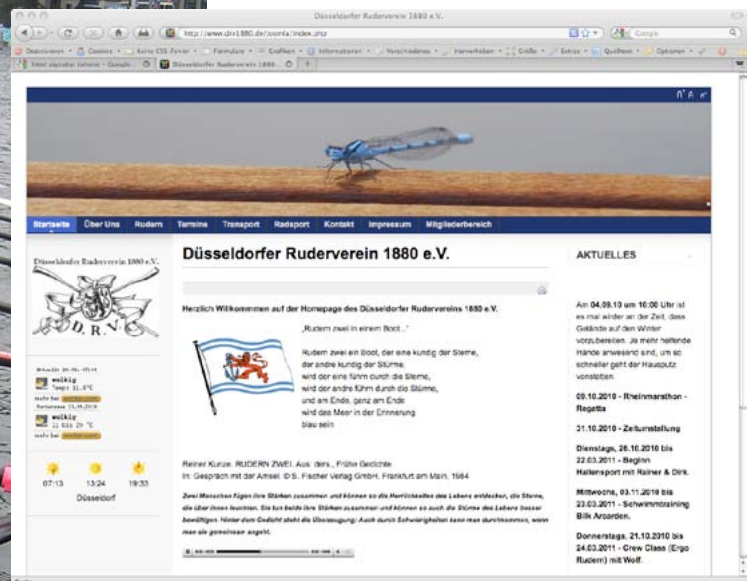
Düsseldorfer Ruderverein 1880 e.V.

http://www.drv1880.de/joomla/index.php

Google

Startseite Über Uns Rudern Termine Transport Radsport Kontakt Impressum Mitgliederbereich

Düsseldorfer Ruderverein 1880 e.V.

D.R.V.

wolkig
wolkig

07:13 13:24 19:33
Düsseldorf

Düsseldorfer Ruderverein 1880 e.V.

Herzlich Willkommen auf der Homepage des Düsseldorfer Rudervereins 1880 e.V.

„Rudern zwei in einem Boot ..."

Rudern zwei ein Boot, der eine kundig der Sterne,
der andre kundig der Stürme,
wird der eine führn durch die Sterne,
wird der andre führn durch die Stürme,
und am Ende, ganz am Ende
wird das Meer in der Erinnerung
blau sein.

Reiner Kunze: RUDERN ZWEI. Aus: ders., Frühe Gedichte
In: Gespräch mit der Amsel. © S. Fischer Verlag GmbH, Frankfurt am Main, 1984

Zwei Menschen fügen ihre Stärken zusammen und können so die Herrlichkeiten des Lebens entdecken, die Sterne, die über ihnen leuchten. Sie tun beide ihre Stärken zusammen und können so auch die Stürme des Lebens besser bewältigen. Hinter dem Gedicht steht die Überzeugung: Auch durch Schwierigkeiten kann man durchkommen, wenn man sie gemeinsam angeht.

AKTUELLES

Am 04.09.10 um 10:00 Uhr ist es mal wieder an der Zeit, das Gelände auf den Winter vorzubereiten. Je mehr helfende Hände anwesend sind, um so schneller geht der Hausputz vonstatten.

09.10.2010 - Rheinmarathon - Regatta

31.10.2010 - Zeitumstellung

Dienstags, 26.10.2010 bis 22.03.2011 - Beginn Hallensport mit Rainer & Dirk.

Mittwochs, 03.11.2010 bis 23.03.2011 - Schwimmtraining Bilk Arcarden.

Donnerstags, 21.10.2010 bis 24.03.2011 - Crew Class (Ergo Rudern) mit Wolf.